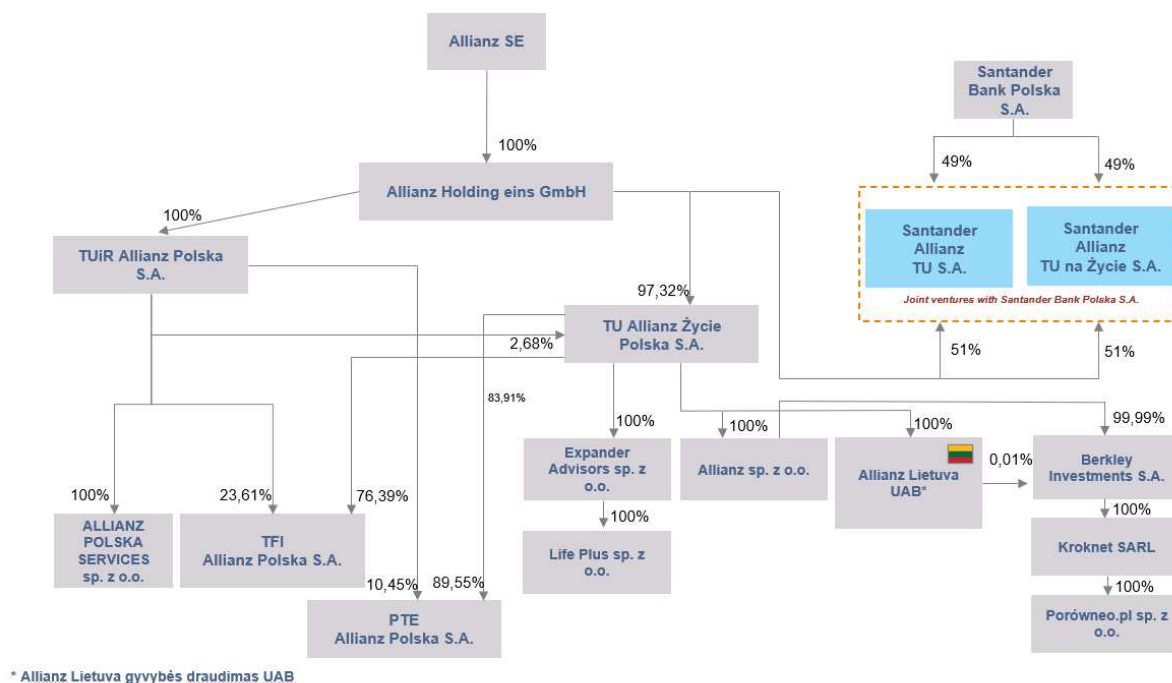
Allianz SE

100%

Allianz Holding eins GmbH

Santander Bank Polska S.A.

49%

49%

Santander Allianz TU S.A.

Santander Allianz TU na Życie S.A.

Joint ventures with Santander Bank Polska S.A.

100%

TUiR Allianz Polska S.A.

97,32%

TU Allianz Życie Polska S.A.

2,68%

51%

51%

83,91%

100%

100%

100%

99,99%

Expander Advisors sp. z o.o.

Allianz sp. z o.o.

Allianz Lietuva UAB*

0,01%

Berkley Investments S.A.

100%

23,61%

76,39%

100%

100%

ALLIANZ POLSKA SERVICES sp. z o.o.

TFI Allianz Polska S.A.

Life Plus sp. z o.o.

Kroknet SARL

10,45%

89,55%

100%

PTE Allianz Polska S.A.

Porówneo.pl sp. z o.o.

* Allianz Lietuva gyvybės draudimas UAB